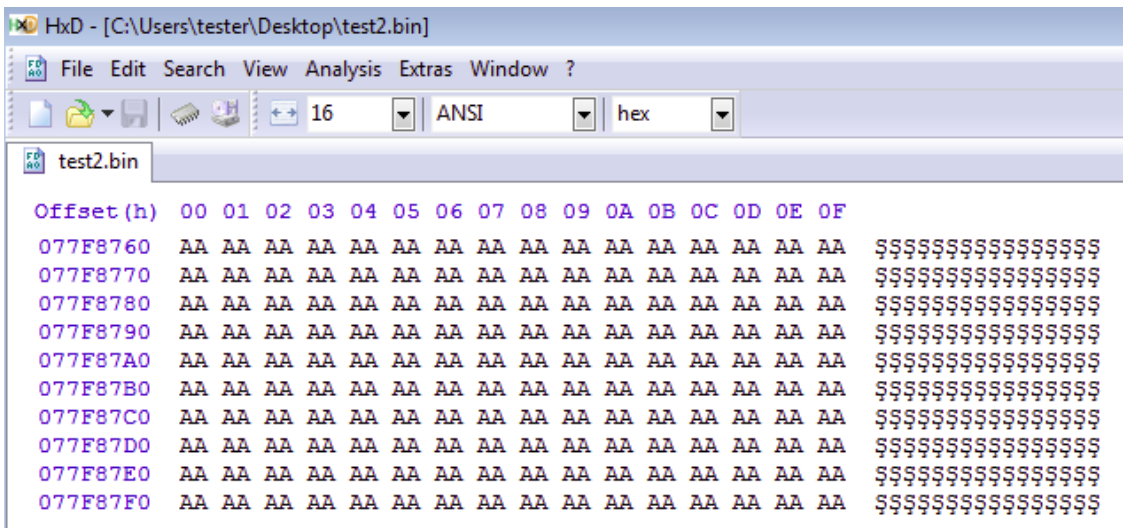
HxD - [C:\Users\tester\Desktop\test2.bin]

File Edit Search View Analysis Extras Window ?

16 ANSI hex

test2.bin

| Offset(h) | 00 01 02 03 04 05 06 07 08 09 0A 0B 0C 0D 0E 0F | |
|---|---|---|
| 077F8760 | AA AA AA AA AA AA AA AA AA AA AA AA AA AA AA AA | ªªªªªªªªªªªªªªªª |
| 077F8770 | AA AA AA AA AA AA AA AA AA AA AA AA AA AA AA AA | ªªªªªªªªªªªªªªªª |
| 077F8780 | AA AA AA AA AA AA AA AA AA AA AA AA AA AA AA AA | ªªªªªªªªªªªªªªªª |
| 077F8790 | AA AA AA AA AA AA AA AA AA AA AA AA AA AA AA AA | ªªªªªªªªªªªªªªªª |
| 077F87A0 | AA AA AA AA AA AA AA AA AA AA AA AA AA AA AA AA | ªªªªªªªªªªªªªªªª |
| 077F87B0 | AA AA AA AA AA AA AA AA AA AA AA AA AA AA AA AA | ªªªªªªªªªªªªªªªª |
| 077F87C0 | AA AA AA AA AA AA AA AA AA AA AA AA AA AA AA AA | ªªªªªªªªªªªªªªªª |
| 077F87D0 | AA AA AA AA AA AA AA AA AA AA AA AA AA AA AA AA | ªªªªªªªªªªªªªªªª |
| 077F87E0 | AA AA AA AA AA AA AA AA AA AA AA AA AA AA AA AA | ªªªªªªªªªªªªªªªª |
| 077F87F0 | AA AA AA AA AA AA AA AA AA AA AA AA AA AA AA AA | ªªªªªªªªªªªªªªªª |